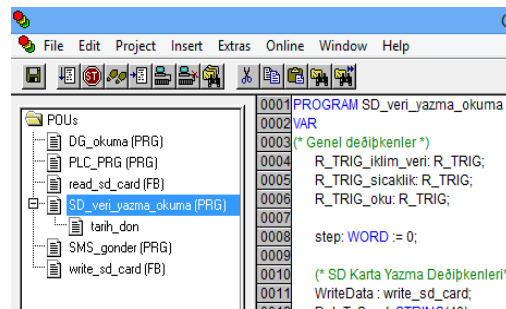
C

File Edit Project Insert Extras Online Window Help

POUs
DG_okuma (PRG)
PLC_PRG (PRG)
read_sd_card (FB)
SD_veri_yazma_okuma (PRG)
tarih_don
SMS_gonder (PRG)
write_sd_card (FB)

0001 PROGRAM SD_veri_yazma_okuma
0002 VAR
0003 (* Genel deðiþkenler *)
0004 R_TRIG_iklim_veri: R_TRIG;
0005 R_TRIG_sicaklik: R_TRIG;
0006 R_TRIG_oku: R_TRIG;
0007
0008 step: WORD := 0;
0009
0010 (* SD Karta Yazma Deðiþkenleri*)
0011 WriteData : write_sd_card;
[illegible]